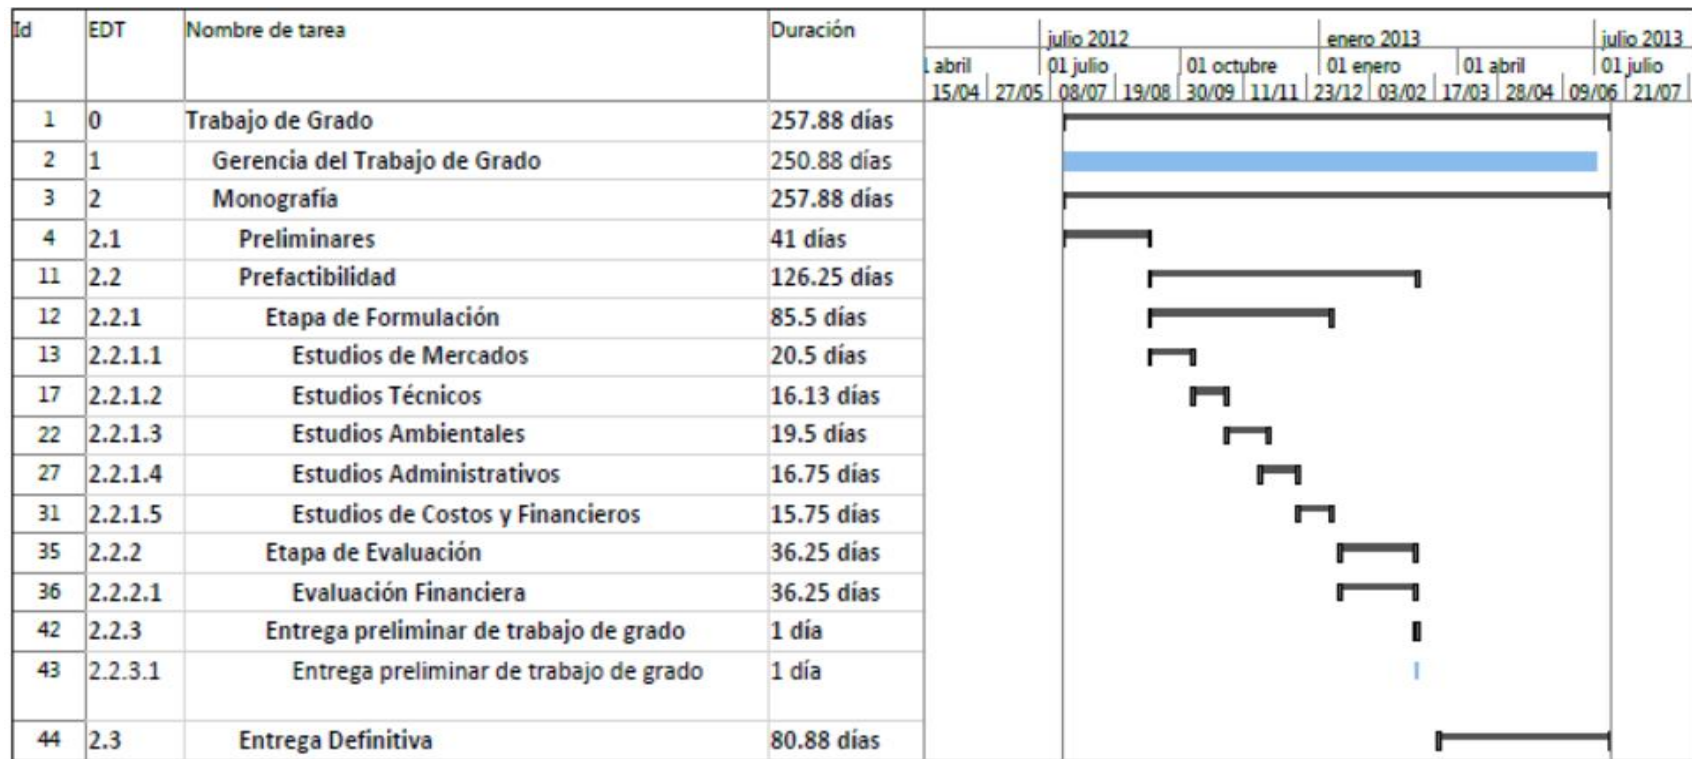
| Id | EDT | Nombre de tarea | Duración |
|---|---|---|---|
| 1 | 0 | Trabajo de Grado | 257.88 días |
| 2 | 1 | Gerencia del Trabajo de Grado | 250.88 días |
| 3 | 2 | Monografía | 257.88 días |
| 4 | 2.1 | Preliminares | 41 días |
| 11 | 2.2 | Prefactibilidad | 126.25 días |
| 12 | 2.2.1 | Etapa de Formulación | 85.5 días |
| 13 | 2.2.1.1 | Estudios de Mercados | 20.5 días |
| 17 | 2.2.1.2 | Estudios Técnicos | 16.13 días |
| 22 | 2.2.1.3 | Estudios Ambientales | 19.5 días |
| 27 | 2.2.1.4 | Estudios Administrativos | 16.75 días |
| 31 | 2.2.1.5 | Estudios de Costos y Financieros | 15.75 días |
| 35 | 2.2.2 | Etapa de Evaluación | 36.25 días |
| 36 | 2.2.2.1 | Evaluación Financiera | 36.25 días |
| 42 | 2.2.3 | Entrega preliminar de trabajo de grado | 1 día |
| 43 | 2.2.3.1 | Entrega preliminar de trabajo de grado | 1 día |
| 44 | 2.3 | Entrega Definitiva | 80.88 días |

julio 2012 enero 2013 julio 2013
abril 01 julio 01 octubre 01 enero 01 abril 01 julio
15/04 27/05 08/07 19/08 30/09 11/11 23/12 03/02 17/03 28/04 09/06 21/07